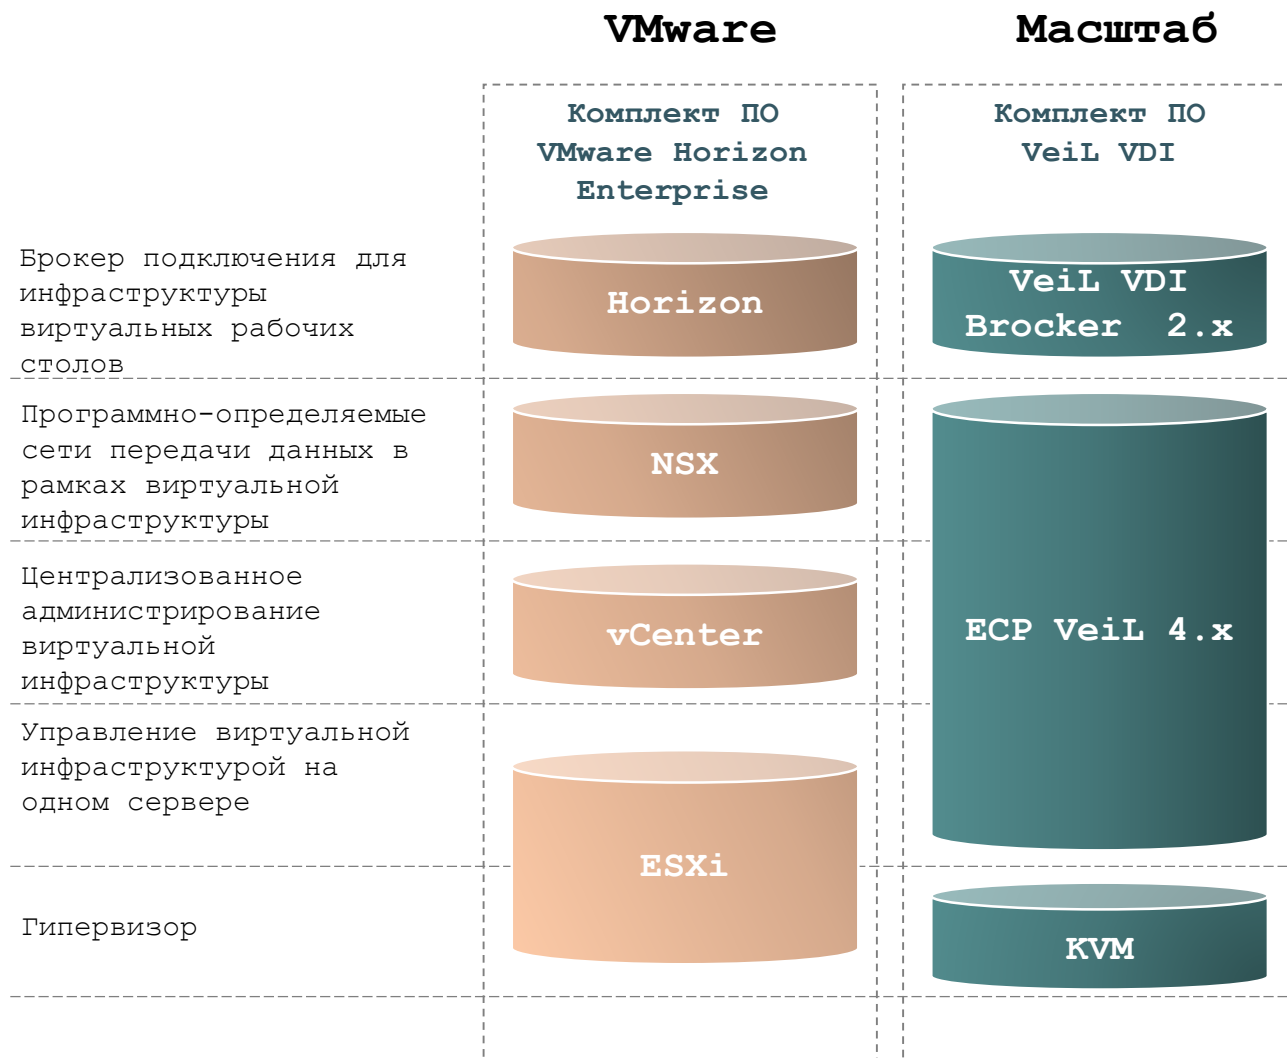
VMware

Масштаб

Комплект ПО VMware Horizon Enterprise

Комплект ПО VeiL VDI

Брокер подключения для инфраструктуры виртуальных рабочих столов

Horizon

VeiL VDI Brocker 2.x

Программно-определяемые сети передачи данных в рамках виртуальной инфраструктуры

NSX

Централизованное администрирование виртуальной инфраструктуры

vCenter

ECP VeiL 4.x

Управление виртуальной инфраструктурой на одном сервере

ESXi

Гипервизор

KVM